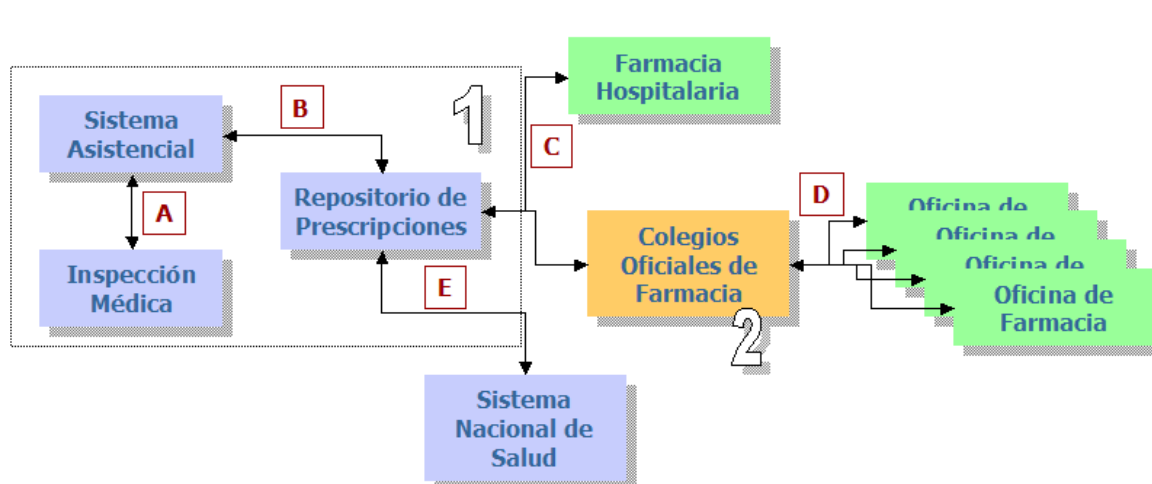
Farmacia Hospitalaria

Sistema Asistencial

B

1

C

A

Repositorio de Prescripciones

D

Oficina de

Oficina de

Oficina de

Colegios Oficiales de Farmacia

Inspección Médica

E

Oficina de Farmacia

2

Sistema Nacional de Salud